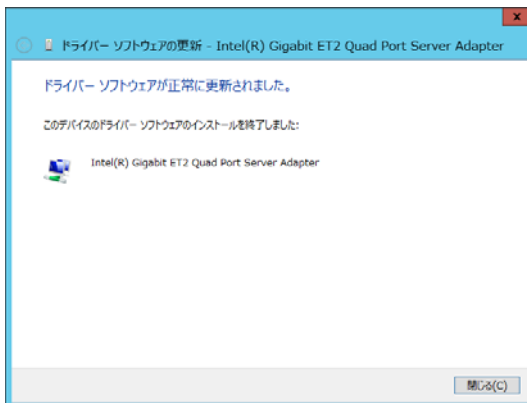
ドライバー ソフトウェアの更新 - Intel(R) Gigabit ET2 Quad Port Server Adapter

ドライバー ソフトウェアが正常に更新されました。

このデバイスのドライバー ソフトウェアのインストールを終了しました:

Intel(R) Gigabit ET2 Quad Port Server Adapter

閉じる(C)